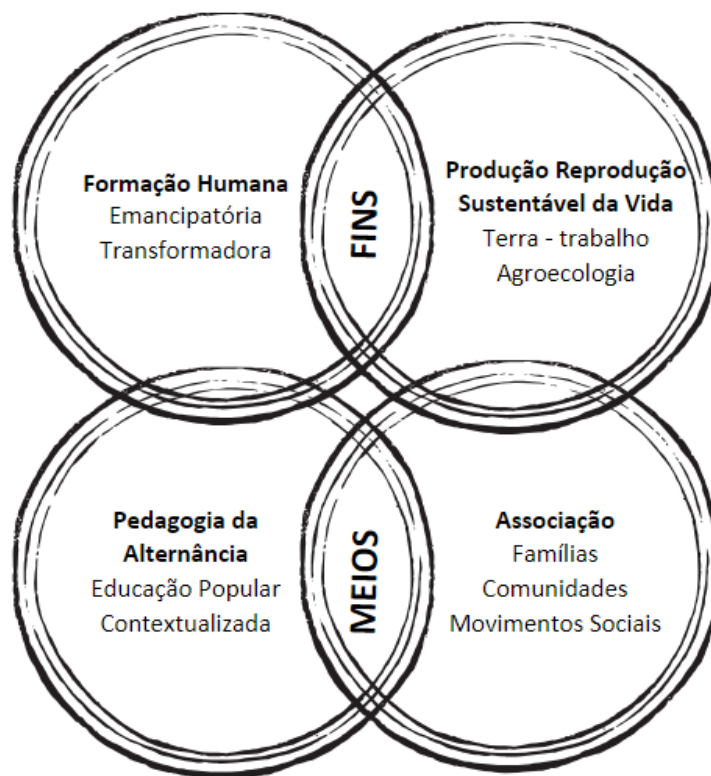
Formação Humana
Emancipatória
Transformadora

FINS

Produção Reprodução
Sustentável da Vida
Terra - trabalho
Agroecologia

Pedagogia da Alternância
Educação Popular
Contextualizada

MEIOS

Associação
Famílias
Comunidades
Movimentos Sociais